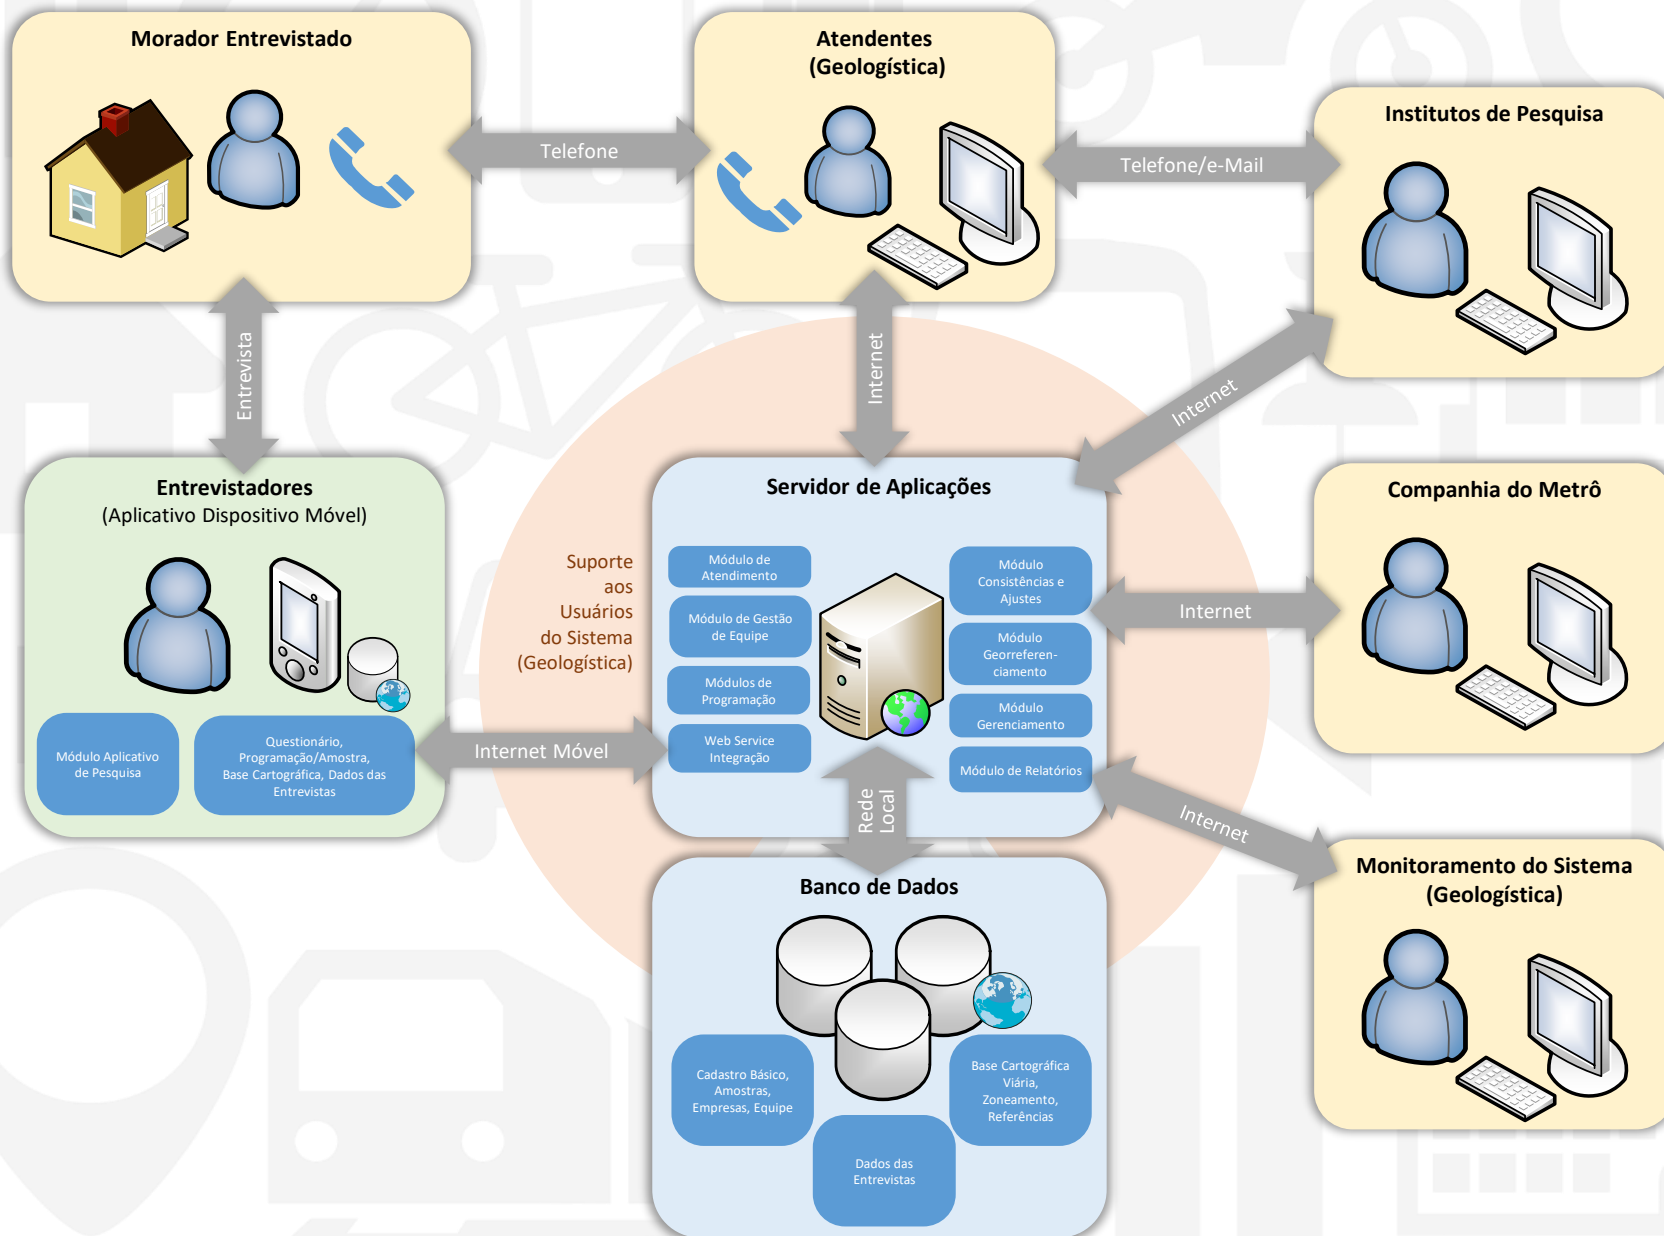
Morador Entrevistado

Telefone

Atendentes
(Geologística)

Telefone/e-Mail

Institutos de Pesquisa

Entrevista

Internet

Internet

Entrevistadores
(Aplicativo Dispositivo Móvel)

Módulo Aplicativo de Pesquisa

Questionário, Programação/Amostra, Base Cartográfica, Dados das Entrevistas

Suporte aos Usuários do Sistema (Geologística)

Servidor de Aplicações

Módulo de Atendimento

Módulo de Gestão de Equipe

Módulos de Programação

Web Service Integração

Módulo Consistências e Ajustes

Módulo Georreferenciamento

Módulo Gerenciamento

Módulo de Relatórios

Companhia do Metrô

Internet

Internet Móvel

Rede Local

Internet

Monitoramento do Sistema
(Geologística)

Banco de Dados

Cadastro Básico, Amostras, Empresas, Equipe

Base Cartográfica Viária, Zoneamento, Referências

Dados das Entrevistas